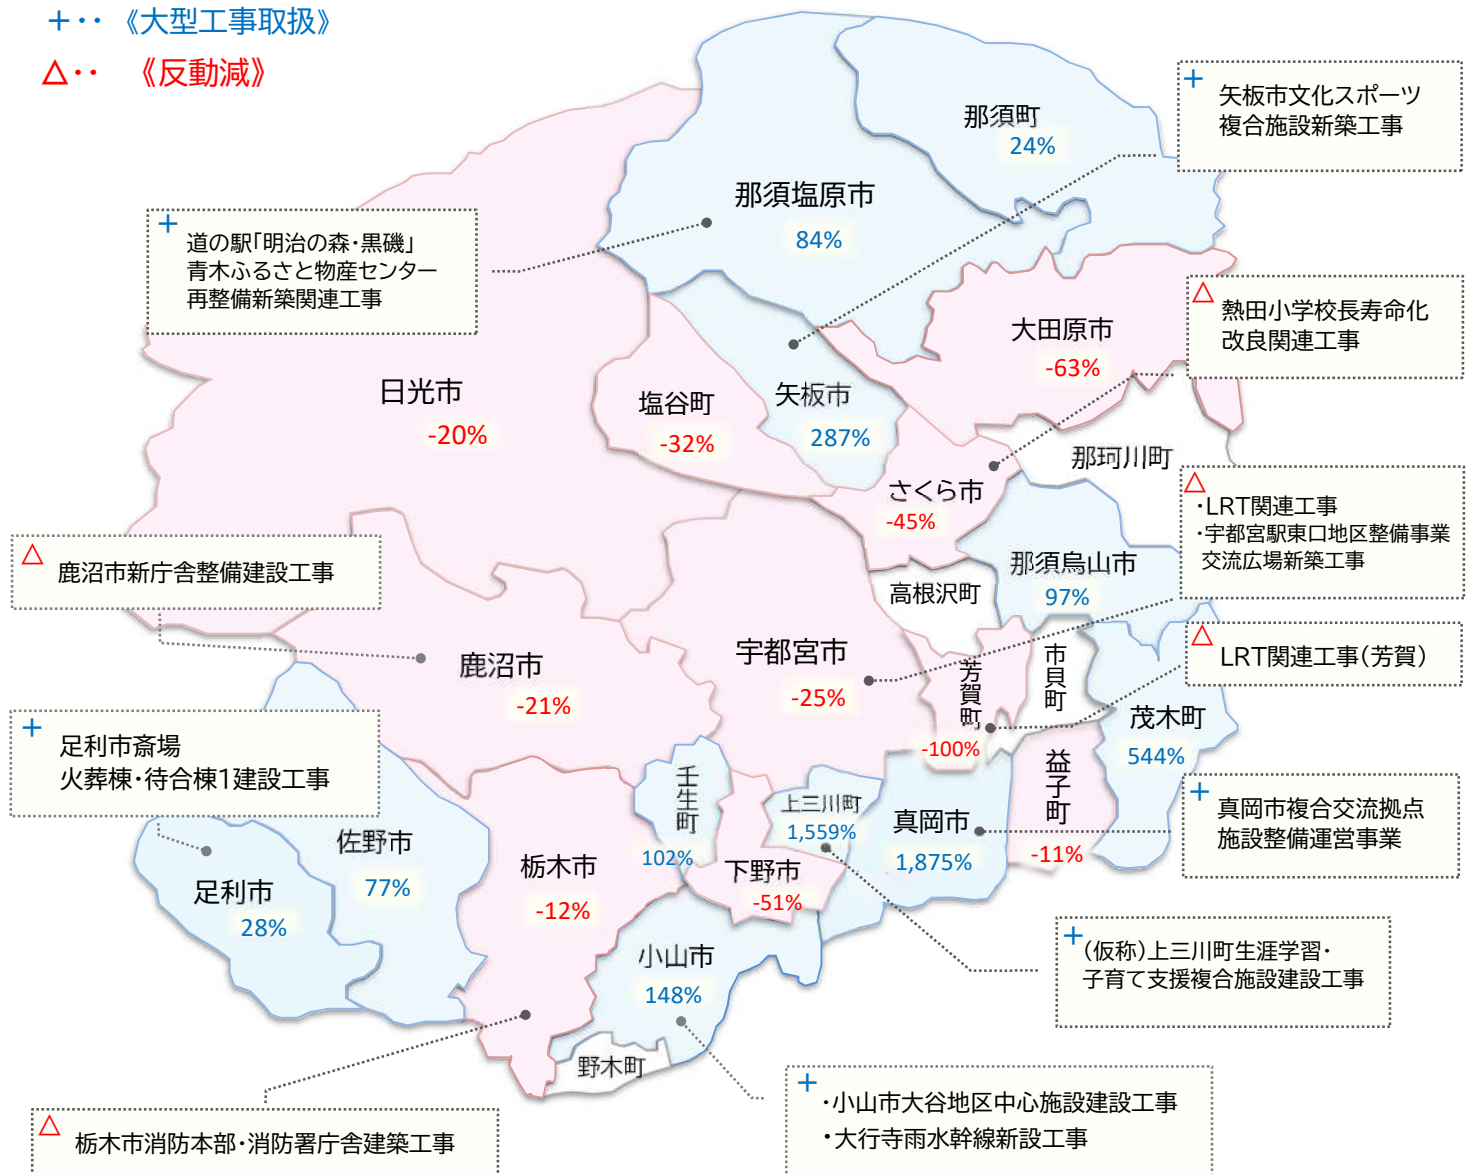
+・・《大型工事取扱》
△・・《反動減》

那須町
24%

那須塩原市
84%

+
矢板市文化スポーツ複合施設新築工事

+
道の駅「明治の森・黒磯」青木ふるさと物産センター再整備新築関連工事

大田原市
-63%

△
熱田小学校長寿命化改良関連工事

日光市
-20%

塩谷町
-32%

矢板市
287%

那珂川町

さくら市
-45%

△
・LRT関連工事
・宇都宮駅東口地区整備事業交流広場新築工事

△
鹿沼市新庁舎整備建設工事

那須烏山市
97%

高根沢町

鹿沼市
-21%

宇都宮市
-25%

芳賀町
-100%

市貝町

△
LRT関連工事(芳賀)

茂木町
544%

+
足利市斎場火葬棟・待合棟1建設工事

壬生町
102%

上三川町
1,559%

真岡市
1,875%

益子町
-11%

+
真岡市複合交流拠点施設整備運営事業

佐野市
77%

足利市
28%

栃木市
-12%

下野市
-51%

+
(仮称)上三川町生涯学習・子育て支援複合施設建設工事

小山市
148%

野木町

△
栃木市消防本部・消防署庁舎建築工事

+
・小山市大谷地区中心施設建設工事
・大行寺雨水幹線新設工事